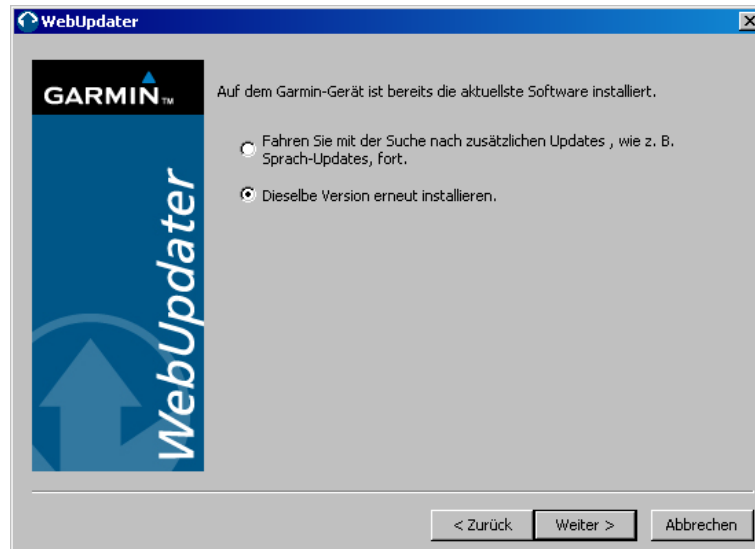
WebUpdater

GARMIN™

WebUpdater

Auf dem Garmin-Gerät ist bereits die aktuellste Software installiert.

Fahren Sie mit der Suche nach zusätzlichen Updates , wie z. B. Sprach-Updates, fort.

Dieselbe Version erneut installieren.

< Zurück

Weiter >

Abbrechen